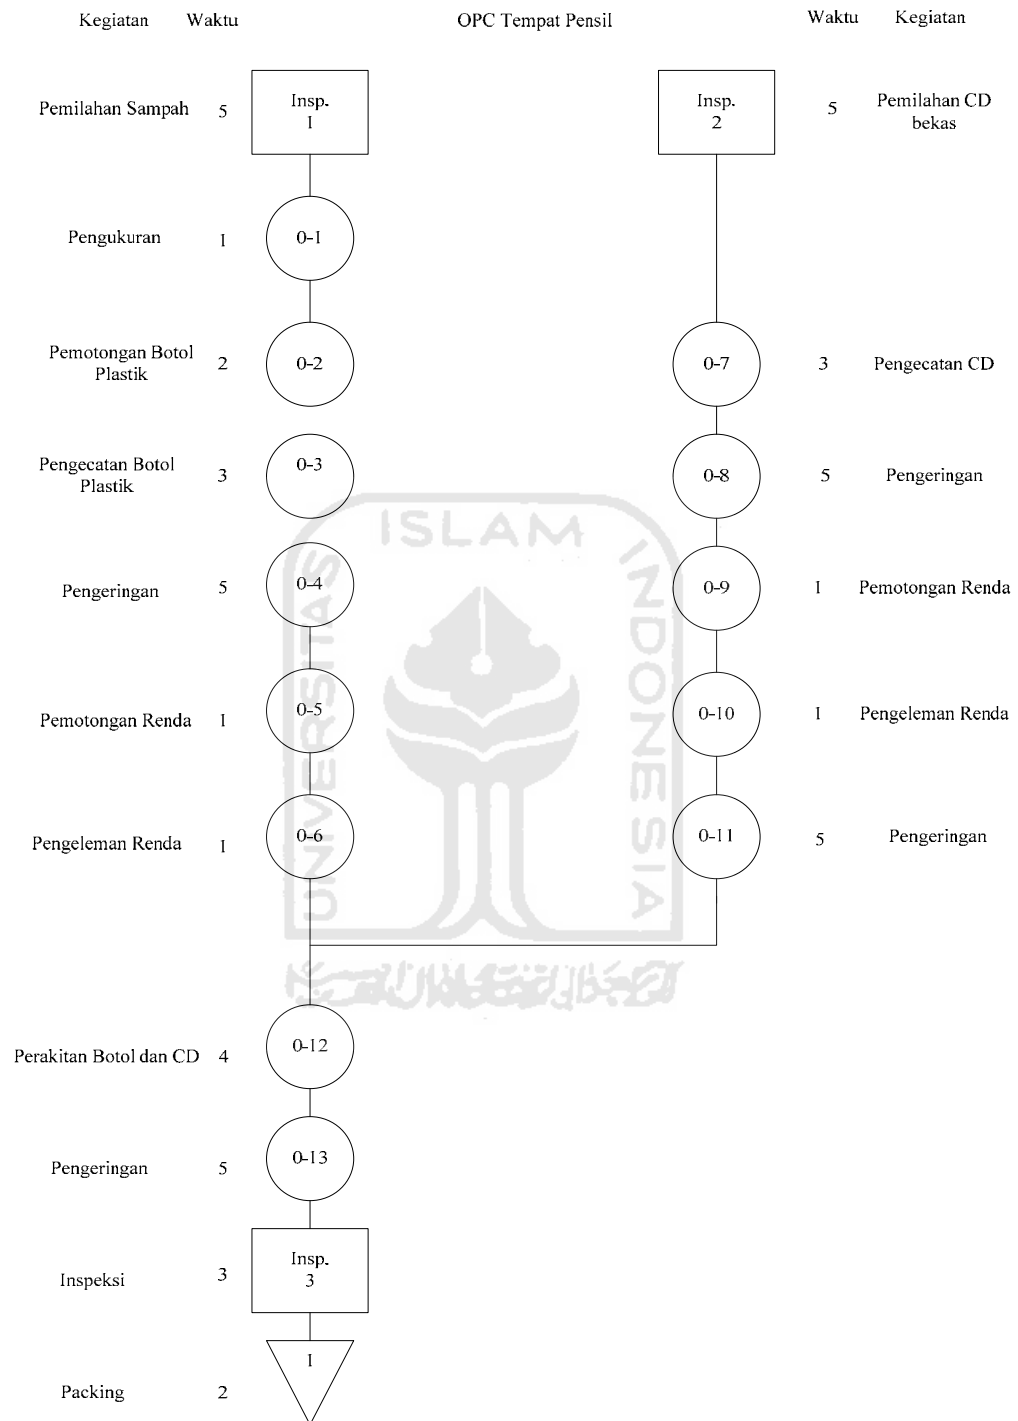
Kegiatan Waktu

OPC Tempat Pensil

Waktu Kegiatan

Pemilahan Sampah 5

Insp. 1

Insp. 2

5 Pemilahan CD bekas

Pengukuran 1

0-1

Pemotongan Botol Plastik 2

0-2

0-7

3 Pengecatan CD

Pengecatan Botol Plastik 3

0-3

0-8

5 Pengeringan

Pengeringan 5

0-4

0-9

1 Pemotongan Renda

Pemotongan Renda 1

0-5

0-10

1 Pengeleman Renda

Pengeleman Renda 1

0-6

0-11

5 Pengeringan

ISLAM INDONESIA UNIVERSITAS

Perakitan Botol dan CD 4

0-12

Pengeringan 5

0-13

Inspeksi 3

Insp. 3

Packing 2

1